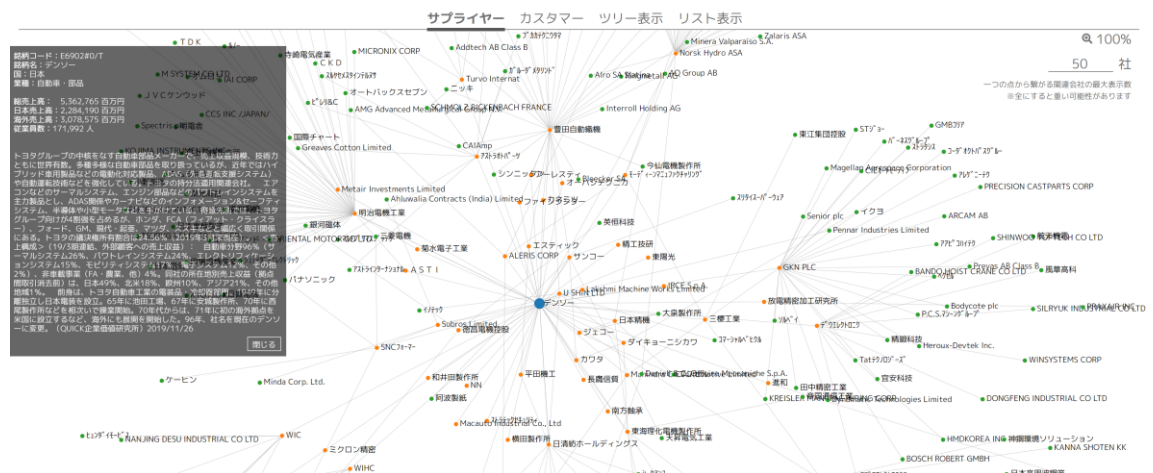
サプライヤー　カスタマー　ツリー表示　リスト表示

100%

50 社

一つの点から繋がる関連会社の最大表示数
※全にすると重い可能性があります

銘柄コード：E6902#0/T
銘柄名：デンソー
国：日本
業種：自動車・部品

総売上高：5,362,765 百万円
日本売上高：2,284,190 百万円
海外売上高：3,078,575 百万円
従業員数：171,992 人

トヨタグループの中核をなす自動車部品メーカーで、売上収益規模、技術力ともに世界有数。多様多様な自動車部品を取り扱っているが、近年ではハイブリッド車用製品などの電動化対応製品、ADAS（先進運転支援システム）や自動運転技術などを強化している。トヨタの持分法適用関連会社。エアコンなどのサーマルシステム、エンジン部品などのパワトレインシステムを主力製品し、ADAS関係やカーナビなどのインフォメーション&セーフティシステム、半導体や小型モーターなどを手がけている。得意先は、トヨタグループ向けが4割強を占めるが、ホンダ、FCA（フィアット・クライスラー）、フォード、GM、現代・起亜、マツダ、スズキなどと幅広く取引関係にある。トヨタの連決権所有割合は24.36%（2019年3月末現在）。連結売上構成＞（19/3期連結、外部顧客への売上収益）：自動車分野96%（サーマルシステム26%、パワトレインシステム24%、エレクトリフィケーションシステム15%、モビリティシステム17%、電子システム12%、その他2%）、非自動車業（FA・農業、他）4%。同社の所在地別売上収益（拠点所在地別）は、日本49%、北米18%、欧州10%、アジア21%、その他地域1%。　前身は、トヨタ自動車工業の電装品・冷部部門で、1949年に分離独立し日本電装を設立。65年に池田工場、67年に安城製作所、70年に西尾製作所などを相次いで開業開始。70年代からは、71年に初の海外拠点を米国に設立するなど、海外にも積極的に展開した。96年、社名を現在のデンソーに変更。（QUICK企業価値研究所）2019/11/26

閉じる

TDK
村田電気産業
MICRONIX CORP
Addtech AB Class B
Minera Valparaiso S.A.
Zalaris ASA
Norsk Hydro ASA
CKD
M SYSTEM CO LTD
JAI CORP
オートバックスセブン
Turvo Internat
ニッキ
Afro Sa Stabila
Metall ASA
NO Group AB
JVCケンウッド
AMG Advanced Metallurgical Group NV
SCHMOLZ BICKENBACH FRANCE
Interroll Holding AG
CCS INC /JAPAN/
Spectris
明電舎
豊田自動織機
国際チャート
Greaves Cotton Limited
CAIAmp
東江集団控股
GMBコリア
シンニッタン
アーレスティ
Bleecker SA
オーハシテクニカ
今仙電機製作所
Magellan Aerospace Corporation
PRECISION CASTPARTS CORP
Metair Investments Limited
Ahluwalia Contracts (India) Limited
ファインシンター
明治電機工業
銀河磁体
英和科技
Senior plc
イクヨ
ARCAM AB
三菱電機
菊水電子工業
Pennar Industries Limited
エスティック
精工技研
ALERIS CORP
サンコー
東陽光
SHINWOO 韓国精密 CO LTD
ASTI
Lakshmi Machine Works Limited
GKN PLC
BANDO HOIST CRANE CO LTD
Provas AB Class B
風華高科
パナソニック
U Shin LTD
デンソー
旺電精密加工研究所
Bodycote plc
SILRYUK INDUSTRIAL CO LTD
Subros Limited
日本精機
大泉製作所
三櫻工業
精研科技
SNCフォーマー
ジェコー
ダイキョーニシカワ
Heroux-Devtek Inc.
カワタ
WINSYSTEMS CORP
ケーヒン
Minda Corp. Ltd.
和井田製作所
NN
平田機工
長田信鋼
Mazda Corp.
蓋和
田中精密工業
宜安科技
同波製紙
KREISLER
DONGFENG INDUSTRIAL CO LTD
南方輸承
Macauto Industrial Co., Ltd
東海理化電機製作所
天竜電気工業
HMDKOREA INC
神鋼環境ソリューション
NANJING DESU INDUSTRIAL CO LTD
WIC
横田製作所
日清紡ホールディングス
KANNA SHOTEN KK
ミクロン精密
BOSCH ROBERT GMBH
WIHC